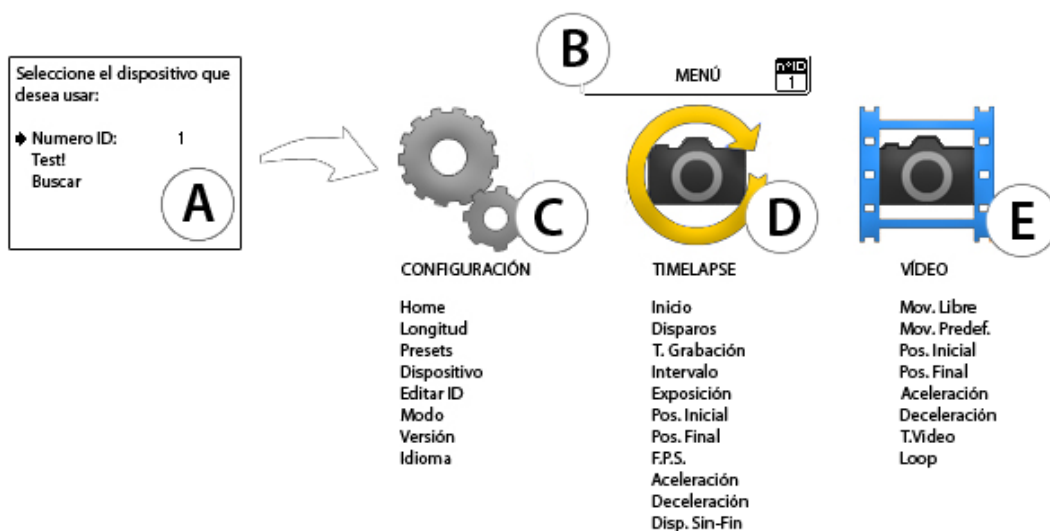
Seleccione el dispositivo que desea usar:

Numero ID: 1
Test!
Buscar

A

B

MENÚ

nºID
1

C

D

E

CONFIGURACIÓN

Home
Longitud
Presets
Dispositivo
Editar ID
Modo
Versión
Idioma

TIMELAPSE

Inicio
Disparos
T. Grabación
Intervalo
Exposición
Pos. Inicial
Pos. Final
F.P.S.
Aceleración
Deceleración
Disp. Sin-Fin

VÍDEO

Mov. Libre
Mov. Predef.
Pos. Inicial
Pos. Final
Aceleración
Deceleración
T.Video
Loop